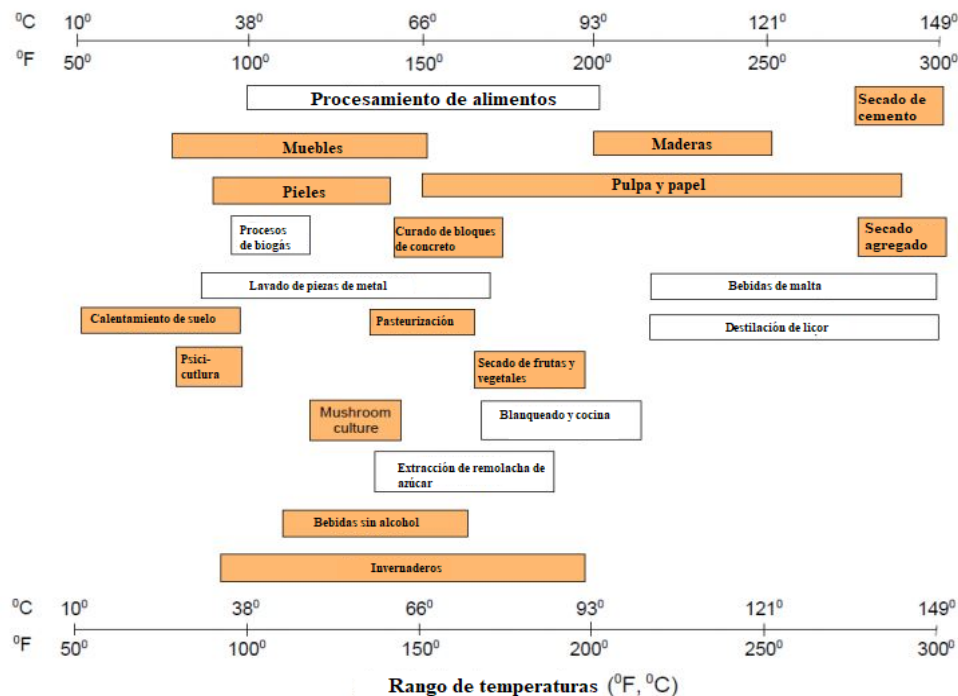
$^0$C 10$^0$ 38$^0$ 66$^0$ 93$^0$ 121$^0$ 149$^0$
$^0$F 50$^0$ 100$^0$ 150$^0$ 200$^0$ 250$^0$ 300$^0$

Procesamiento de alimentos

Secado de cemento

Muebles

Maderas

Pieles

Pulpa y papel

Procesos de biogás

Curado de bloques de concreto

Secado agregado

Lavado de piezas de metal

Bebidas de malta

Calentamiento de suelo

Pasteurización

Destilación de licor

Psicicultura

Secado de frutas y vegetales

Mushroom culture

Blanqueado y cocina

Extracción de remolacha de azúcar

Bebidas sin alcohol

Invernaderos

$^0$C 10$^0$ 38$^0$ 66$^0$ 93$^0$ 121$^0$ 149$^0$
$^0$F 50$^0$ 100$^0$ 150$^0$ 200$^0$ 250$^0$ 300$^0$

Rango de temperaturas ($^0$F, $^0$C)